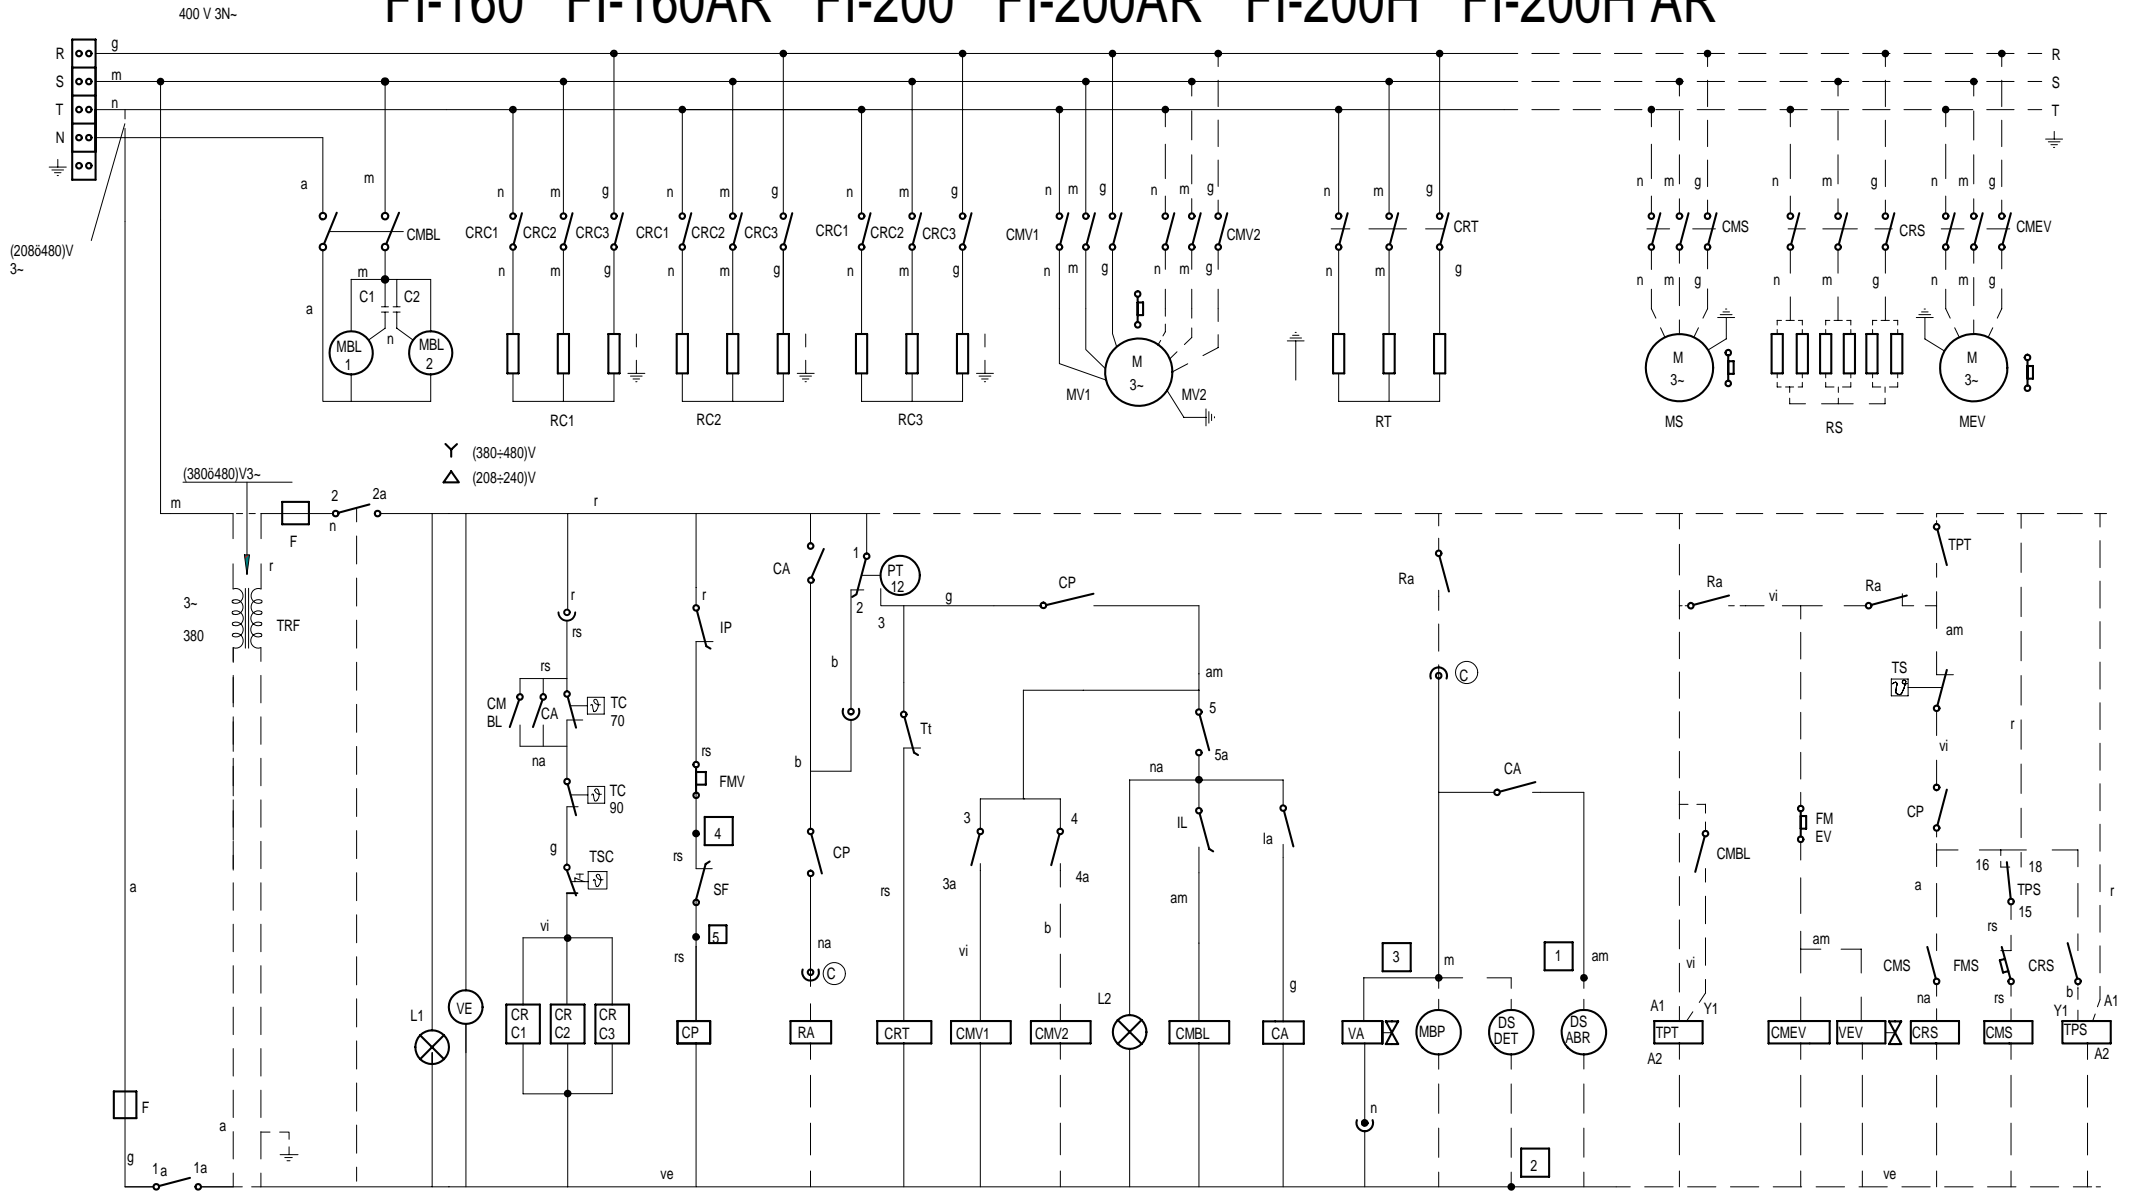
400 V 3N~

FI-160 FI-160AR FI-200 FI-200AR FI-200H FI-200H AR

R S T N
g m n
R S T

(208ó480)V 3~

a m CMBL m a C1 C2 n MBL 1 MBL 2

n m g CRC1 CRC2 CRC3 n m g RC1
n m g CRC1 CRC2 CRC3 n m g RC2
n m g CRC1 CRC2 CRC3 n m g RC3

n m g CMV1 n m g CMV2 n m g n m g M 3~ MV1 MV2

n m g CRT n m g RT

n m g CMS n m g M 3~ MS
n m g CRS n m g RS
n m g CMEV n m g M 3~ MEV

Y (380÷480)V
△ (208÷240)V

(380ó480)V3~
m F 2 2a n r
3~ 380 TRF r

a F g 1a 1a a

L1 VE

r rs rs CM BL CA TC 70 na TC 90 g TSC vi CR C1 CR C2 CR C3

r IP rs FMV 4 rs SF 5 rs CP

CA 1 PT 12 2 3 b b CP na C RA

g CP Tt rs CRT

am 5 5a na 3 4 3a 4a vi b CMV1 CMV2 L2 IL am CMBL la g CA

Ra C CA 3 m 1 am VA MBP DS DET DS ABR n 2

ve

Ra vi Ra TPT am TS vi r CMBL FM EV CP vi A1 Y1 TPT A2 am CMEV VEV 16 18 TPS 15 a rs CMS FMS CRS na rs b r Y1 A1 CRS CMS TPS A2 ve